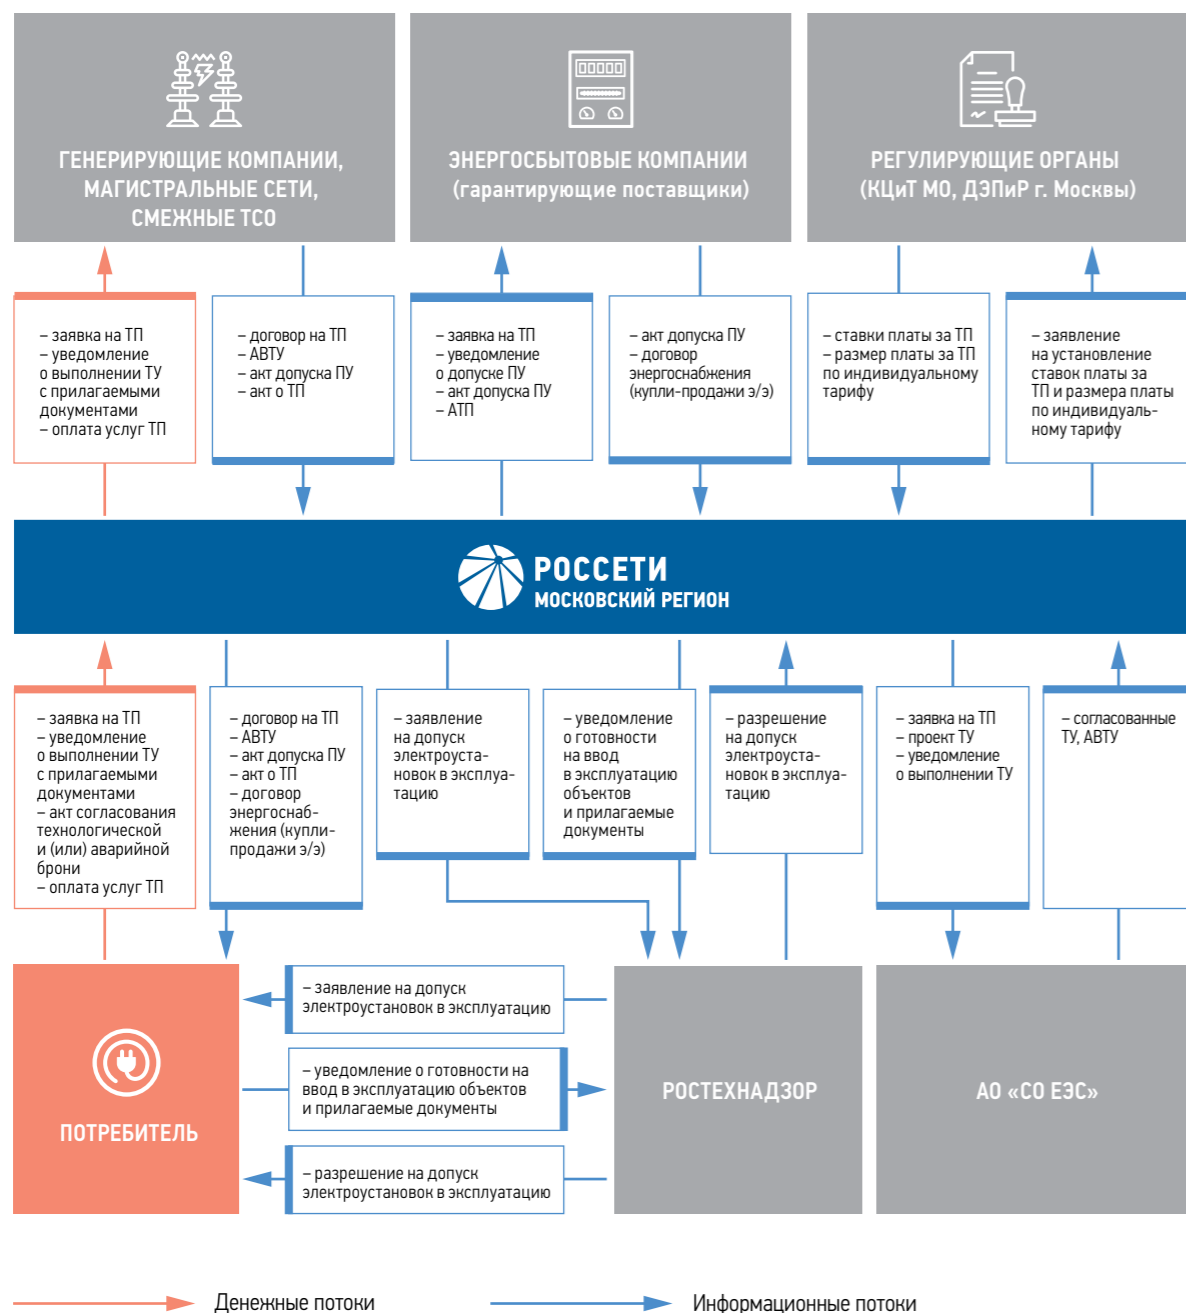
ГЕНЕРИРУЮЩИЕ КОМПАНИИ, МАГИСТРАЛЬНЫЕ СЕТИ, СМЕЖНЫЕ ТСО

ЭНЕРГОСБЫТОВЫЕ КОМПАНИИ (гарантирующие поставщики)

РЕГУЛИРУЮЩИЕ ОРГАНЫ (КЦиТ МО, ДЭПиР г. Москвы)

– заявка на ТП
– уведомление о выполнении ТУ с прилагаемыми документами
– оплата услуг ТП

– договор на ТП
– АВТУ
– акт допуска ПУ
– акт о ТП

– заявка на ТП
– уведомление о допуске ПУ
– акт допуска ПУ
– АТП

– акт допуска ПУ
– договор энергоснабжения (купли-продажи э/э)

– ставки платы за ТП
– размер платы за ТП по индивидуальному тарифу

– заявление на установление ставок платы за ТП и размера платы по индивидуальному тарифу

РОССЕТИ
МОСКОВСКИЙ РЕГИОН

– заявка на ТП
– уведомление о выполнении ТУ с прилагаемыми документами
– акт согласования технологической и (или) аварийной брони
– оплата услуг ТП

– договор на ТП
– АВТУ
– акт допуска ПУ
– акт о ТП
– договор энергоснабжения (купли-продажи э/э)

– заявление на допуск электроустановок в эксплуатацию

– уведомление о готовности на ввод в эксплуатацию объектов и прилагаемые документы

– разрешение на допуск электроустановок в эксплуатацию

– заявка на ТП
– проект ТУ
– уведомление о выполнении ТУ

– согласованные ТУ, АВТУ

ПОТРЕБИТЕЛЬ

– заявление на допуск электроустановок в эксплуатацию

– уведомление о готовности на ввод в эксплуатацию объектов и прилагаемые документы

– разрешение на допуск электроустановок в эксплуатацию

РОСТЕХНАДЗОР

АО «СО ЕЭС»

Денежные потоки

Информационные потоки